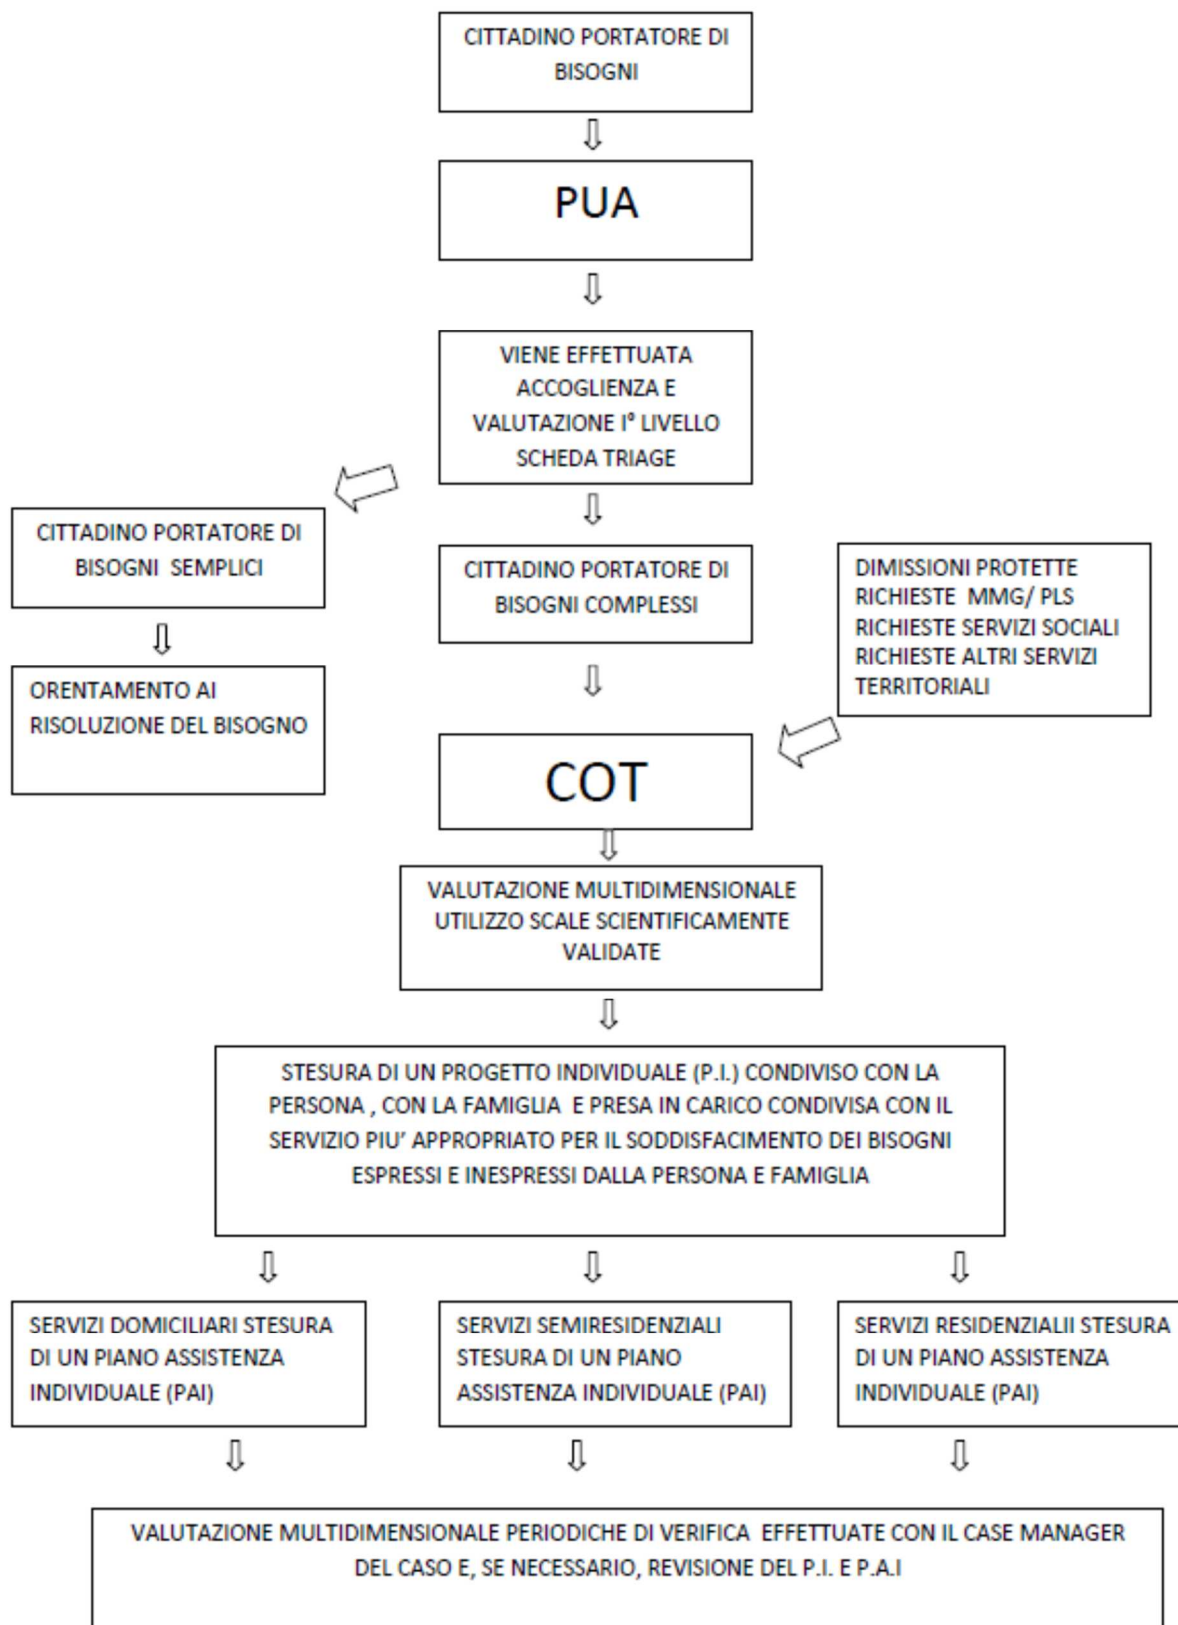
CITTADINO PORTATORE DI BISOGNI

PUA

VIENE EFFETTUATA ACCOGLIENZA E VALUTAZIONE I° LIVELLO SCHEDA TRIAGE

CITTADINO PORTATORE DI BISOGNI SEMPLICI

ORENTAMENTO AI RISOLUZIONE DEL BISOGNO

CITTADINO PORTATORE DI BISOGNI COMPLESSI

DIMISSIONI PROTETTE
RICHIESTE MMG/ PLS
RICHIESTE SERVIZI SOCIALI
RICHIESTE ALTRI SERVIZI TERRITORIALI

COT

VALUTAZIONE MULTIDIMENSIONALE UTILIZZO SCALE SCIENTIFICAMENTE VALIDATE

STESURA DI UN PROGETTO INDIVIDUALE (P.I.) CONDIVISO CON LA PERSONA , CON LA FAMIGLIA E PRESA IN CARICO CONDIVISA CON IL SERVIZIO PIU' APPROPRIATO PER IL SODDISFACIMENTO DEI BISOGNI ESPRESSI E INESPRESSI DALLA PERSONA E FAMIGLIA

SERVIZI DOMICILIARI STESURA DI UN PIANO ASSISTENZA INDIVIDUALE (PAI)

SERVIZI SEMIRESIDENZIALI STESURA DI UN PIANO ASSISTENZA INDIVIDUALE (PAI)

SERVIZI RESIDENZIALII STESURA DI UN PIANO ASSISTENZA INDIVIDUALE (PAI)

VALUTAZIONE MULTIDIMENSIONALE PERIODICHE DI VERIFICA EFFETTUATE CON IL CASE MANAGER DEL CASO E, SE NECESSARIO, REVISIONE DEL P.I. E P.A.I